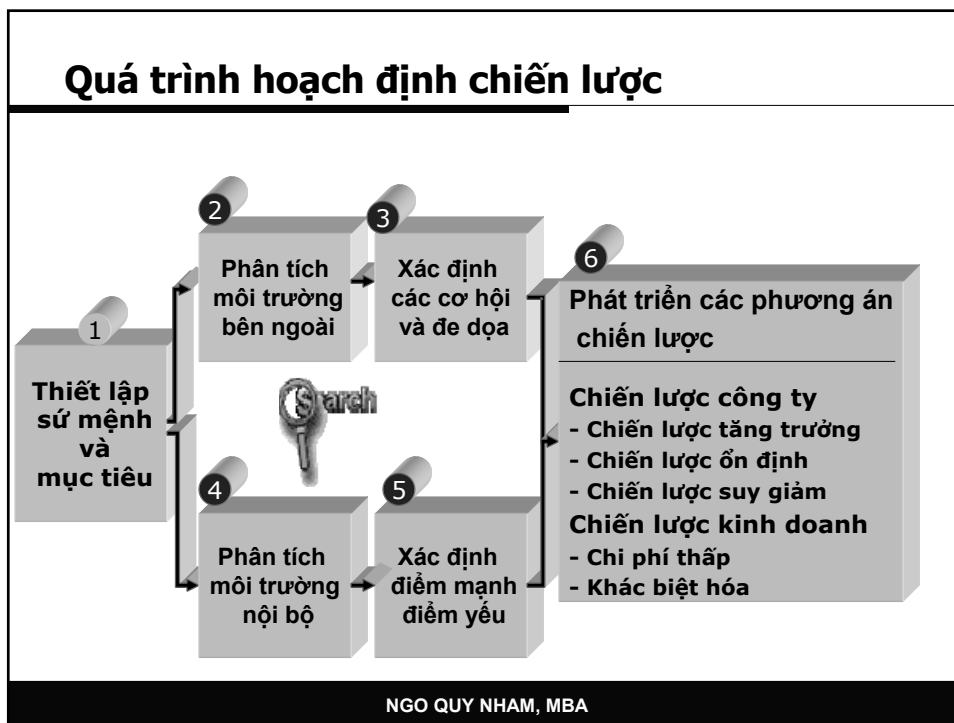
Quá trình hoạch định chiến lược

1

Thiết lập sứ mệnh và mục tiêu

2

Phân tích môi trường bên ngoài

3

Xác định các cơ hội và đe dọa

Search

4

Phân tích môi trường nội bộ

5

Xác định điểm mạnh điểm yếu

6

Phát triển các phương án chiến lược

Chiến lược công ty
- Chiến lược tăng trưởng
- Chiến lược ổn định
- Chiến lược suy giảm
Chiến lược kinh doanh
- Chi phí thấp
- Khác biệt hóa

NGO QUY NHAM, MBA